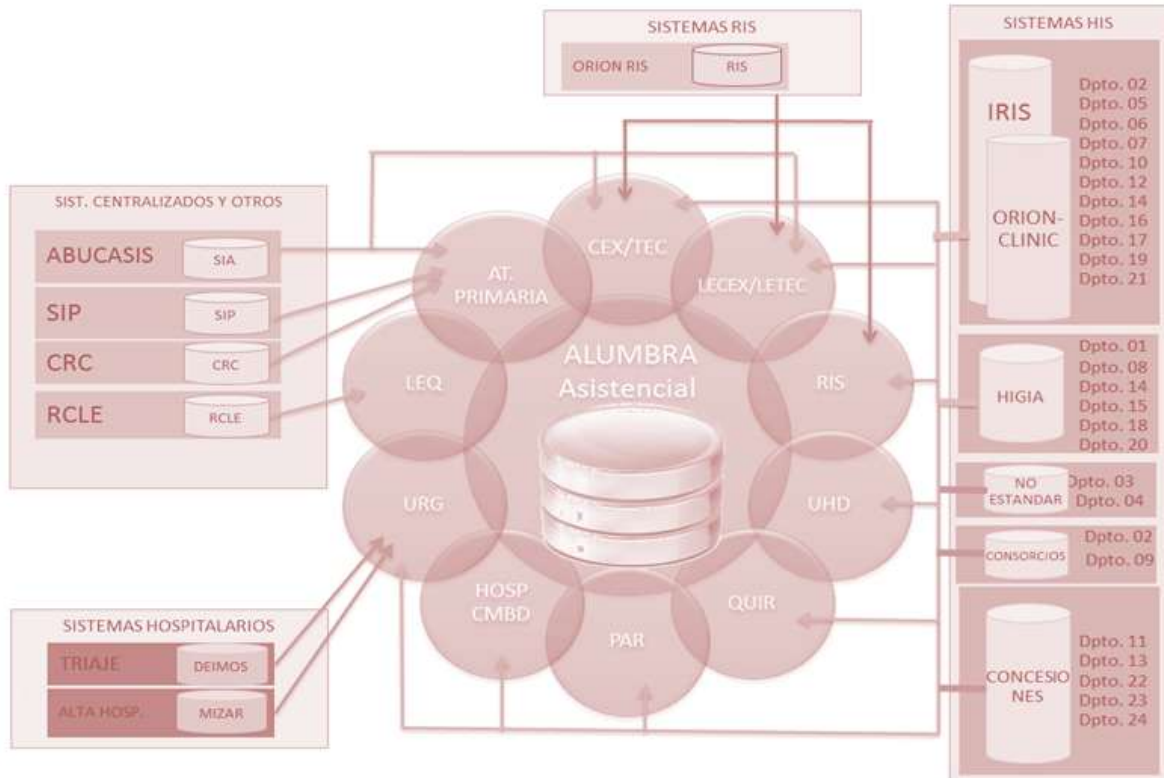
SISTEMAS RIS

ORION RIS RIS

SISTEMAS HIS

IRIS

ORION-CLINIC

Dpto. 02
Dpto. 05
Dpto. 06
Dpto. 07
Dpto. 10
Dpto. 12
Dpto. 14
Dpto. 16
Dpto. 17
Dpto. 19
Dpto. 21

SIST. CENTRALIZADOS Y OTROS

ABUCASIS SIA

SIP SIP

CRC CRC

RCLE RCLE

CEX/TEC

AT. PRIMARIA

LECEX/LETEC

ALUMBRA Asistencial

LEQ

RIS

URG

UHD

HOSP CMBD

PAR

QUIR

HIGIA

Dpto. 01
Dpto. 08
Dpto. 14
Dpto. 15
Dpto. 18
Dpto. 20

NO ESTANDAR

Dpto. 03
Dpto. 04

CONSORCIOS

Dpto. 02
Dpto. 09

CONCESIONES

Dpto. 11
Dpto. 13
Dpto. 22
Dpto. 23
Dpto. 24

SISTEMAS HOSPITALARIOS

TRIAJE DEIMOS

ALTA HOSP. MIZAR